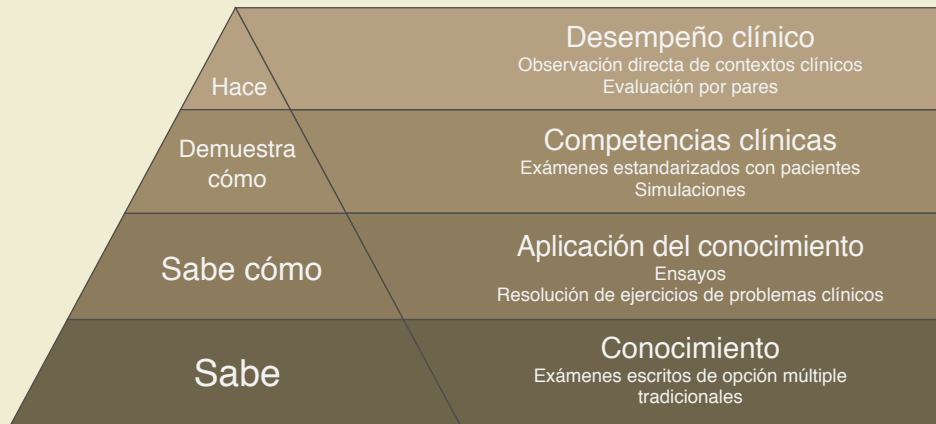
Hace

Desempeño clínico
Observación directa de contextos clínicos
Evaluación por pares

Demuestra cómo

Competencias clínicas
Exámenes estandarizados con pacientes
Simulaciones

Sabe cómo

Aplicación del conocimiento
Ensayos
Resolución de ejercicios de problemas clínicos

Sabe

Conocimiento
Exámenes escritos de opción múltiple tradicionales